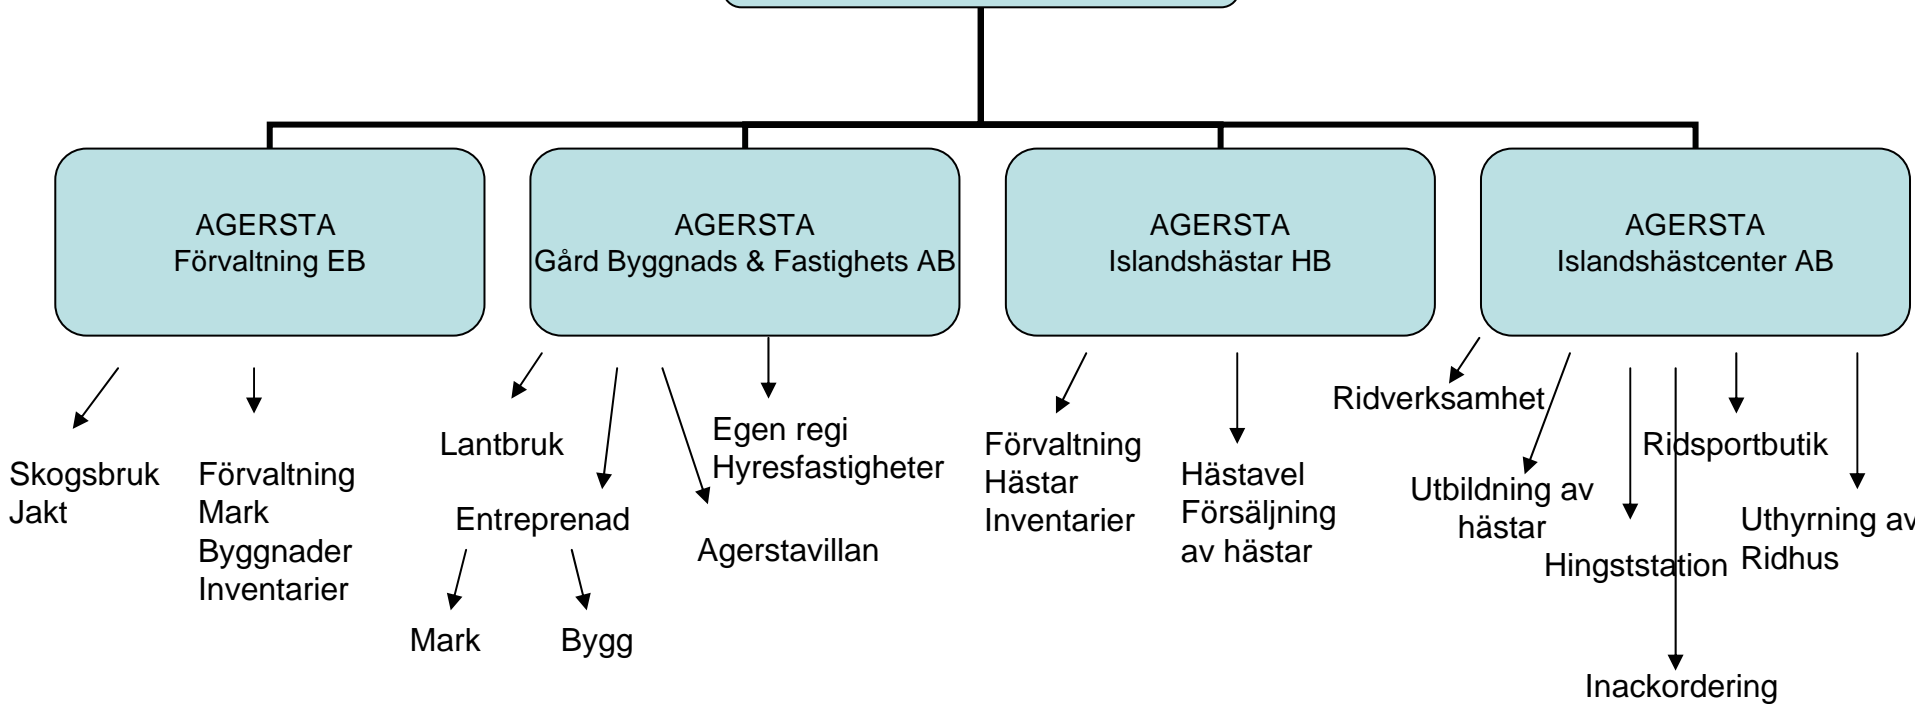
AGERSTA
Förvaltning EB

AGERSTA
Gård Byggnads & Fastighets AB

AGERSTA
Islandshästar HB

AGERSTA
Islandshästcenter AB

Skogsbruk
Jakt

Förvaltning
Mark
Byggnader
Inventarier

Lantbruk

Entreprenad

Mark

Bygg

Agerstavillan

Egen regi
Hyresfastigheter

Förvaltning
Hästar
Inventarier

Hästavel
Försäljning
av hästar

Ridverksamhet

Utbildning av
hästar

Hingststation

Inackordering

Ridsportbutik

Uthyrning av
Ridhus